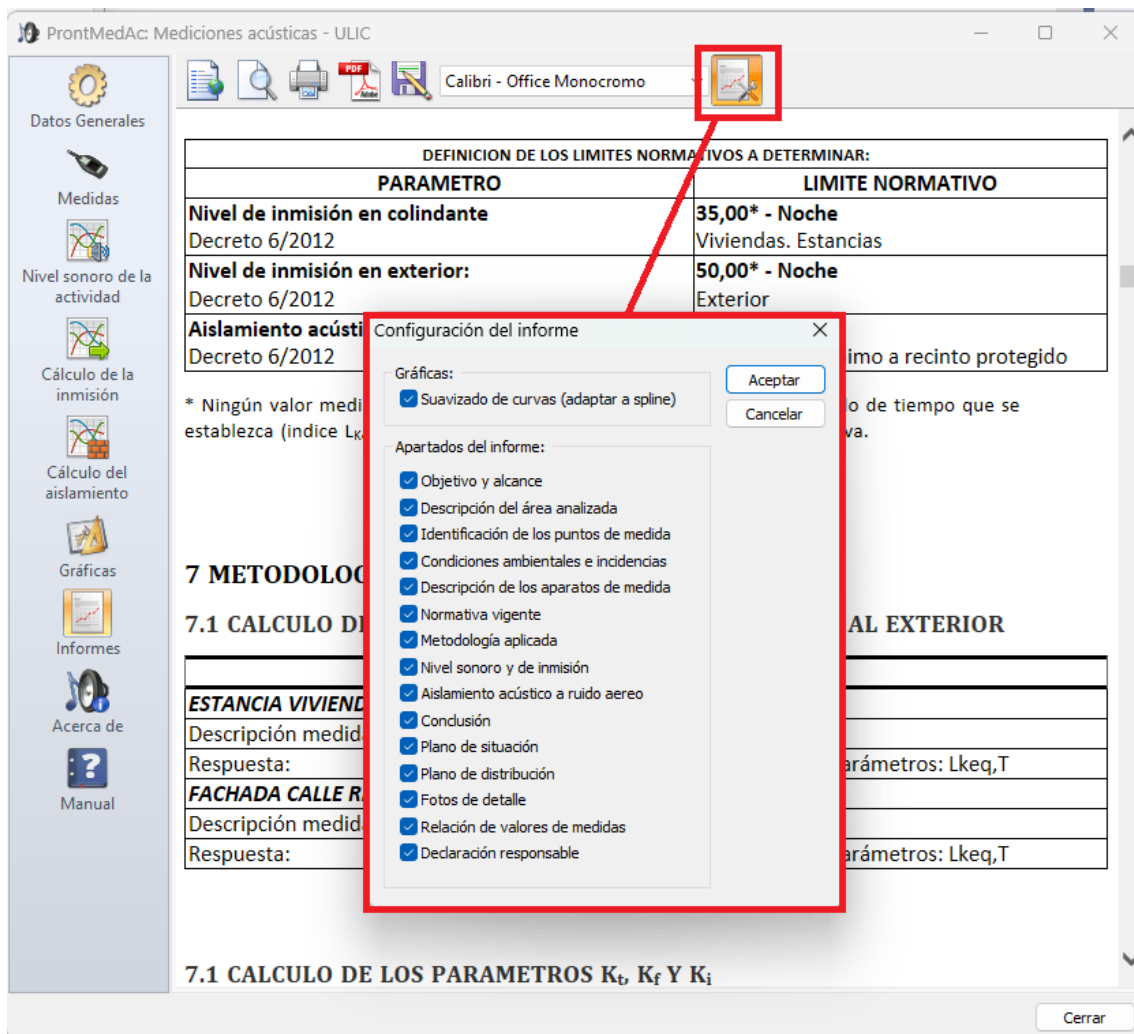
ProntMedAc: Mediciones acústicas - ULIC

Datos Generales
Medidas
Nivel sonoro de la actividad
Cálculo de la inmisión
Cálculo del aislamiento
Gráficas
Informes
Acerca de
Manual

Calibri - Office Monocromo

| DEFINICION DE LOS LIMITES NORMATIVOS A DETERMINAR: | |
|---|---|
| PARAMETRO | LIMITE NORMATIVO |
| Nivel de inmisión en colindante<br>Decreto 6/2012 | 35,00* - Noche<br>Viviendas. Estancias |
| Nivel de inmisión en exterior:<br>Decreto 6/2012 | 50,00* - Noche<br>Exterior |
| Aislamiento acústi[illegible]<br>Decreto 6/2012 | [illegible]imo a recinto protegido |

* Ningún valor medi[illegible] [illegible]o de tiempo que se establezca (indice L$_{K}$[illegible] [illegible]va.

7 METODOLOG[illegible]

7.1 CALCULO D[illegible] AL EXTERIOR

| |
|---|
| ESTANCIA VIVIEND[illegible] |
| Descripción medid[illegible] |
| Respuesta: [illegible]arámetros: Lkeq,T |
| FACHADA CALLE R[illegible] |
| Descripción medid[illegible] |
| Respuesta: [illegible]arámetros: Lkeq,T |

7.1 CALCULO DE LOS PARAMETROS K$_t$, K$_f$ Y K$_i$

Cerrar

Configuración del informe
Gráficas:
Suavizado de curvas (adaptar a spline)
Aceptar
Cancelar
Apartados del informe:
Objetivo y alcance
Descripción del área analizada
Identificación de los puntos de medida
Condiciones ambientales e incidencias
Descripción de los aparatos de medida
Normativa vigente
Metodología aplicada
Nivel sonoro y de inmisión
Aislamiento acústico a ruido aereo
Conclusión
Plano de situación
Plano de distribución
Fotos de detalle
Relación de valores de medidas
Declaración responsable